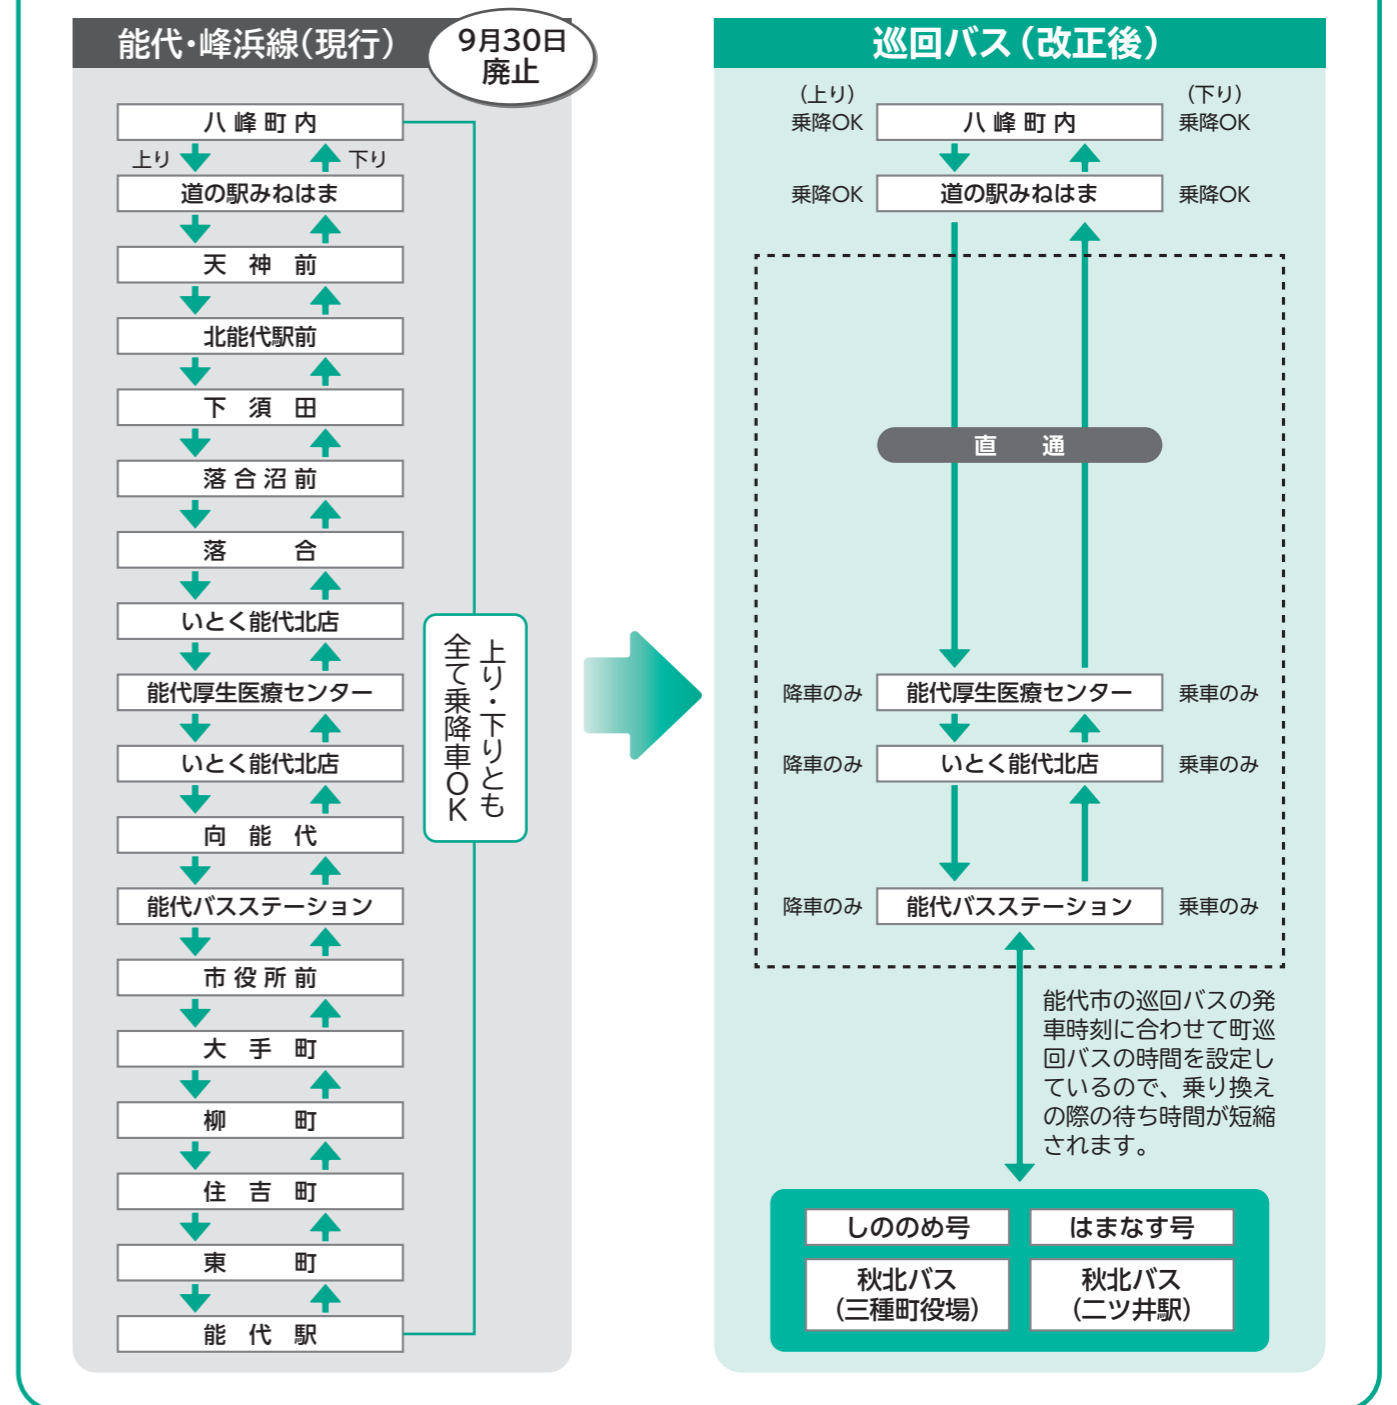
能代・峰浜線(現行)

9月30日
廃止

八峰町内
上り 下り
道の駅みねはま
天 神 前
北能代駅前
下 須 田
落合沼前
落 合
いとく能代北店
能代厚生医療センター
いとく能代北店
向 能 代
能代バスステーション
市役所前
大 手 町
柳 町
住 吉 町
東 町
能 代 駅

上り・下りとも
全て乗降車OK

巡回バス(改正後)

(上り)
乗降OK
八峰町内
(下り)
乗降OK
乗降OK
道の駅みねはま
乗降OK

直 通

降車のみ
能代厚生医療センター
乗車のみ
降車のみ
いとく能代北店
乗車のみ
降車のみ
能代バスステーション
乗車のみ

能代市の巡回バスの発車時刻に合わせて町巡回バスの時間を設定しているので、乗り換えの際の待ち時間が短縮されます。

しののめ号
秋北バス
(三種町役場)
はまなす号
秋北バス
(二ツ井駅)